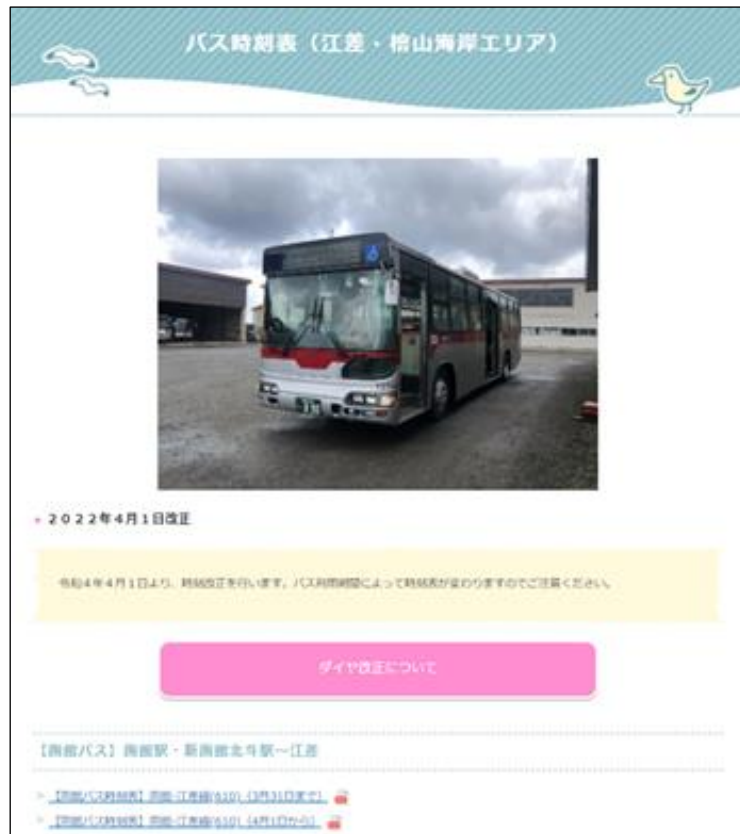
バス時刻表（江差・檜山海岸エリア）

2022年4月1日改正

令和4年4月1日より、時刻改正を行います。バス利用時間によって時刻表が変わりますのでご注意ください。

ダイヤ改正について

【函館バス】函館駅・新函館北斗駅〜江差

【函館バス時刻表】函館-江差線(610)（3月31日まで）

【函館バス時刻表】函館-江差線(610)（4月1日から）